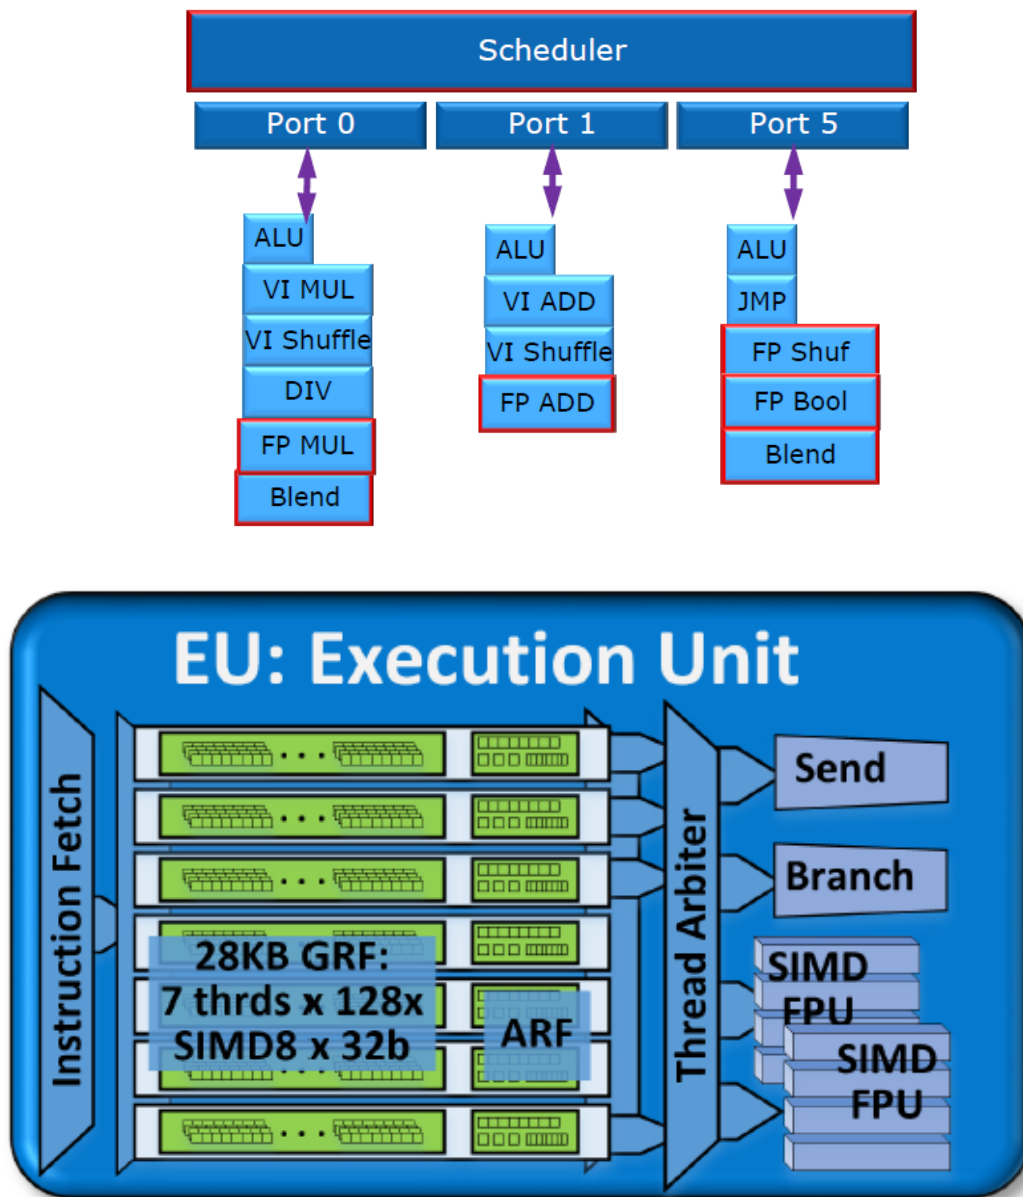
Scheduler

Port 0

Port 1

Port 5

ALU
VI MUL
VI Shuffle
DIV
FP MUL
Blend

ALU
VI ADD
VI Shuffle
FP ADD

ALU
JMP
FP Shuf
FP Bool
Blend

EU: Execution Unit

Instruction Fetch

28KB GRF:
7 thrds x 128x
SIMD8 x 32b

ARF

Thread Arbiter

Send

Branch

SIMD
FPU

SIMD
FPU